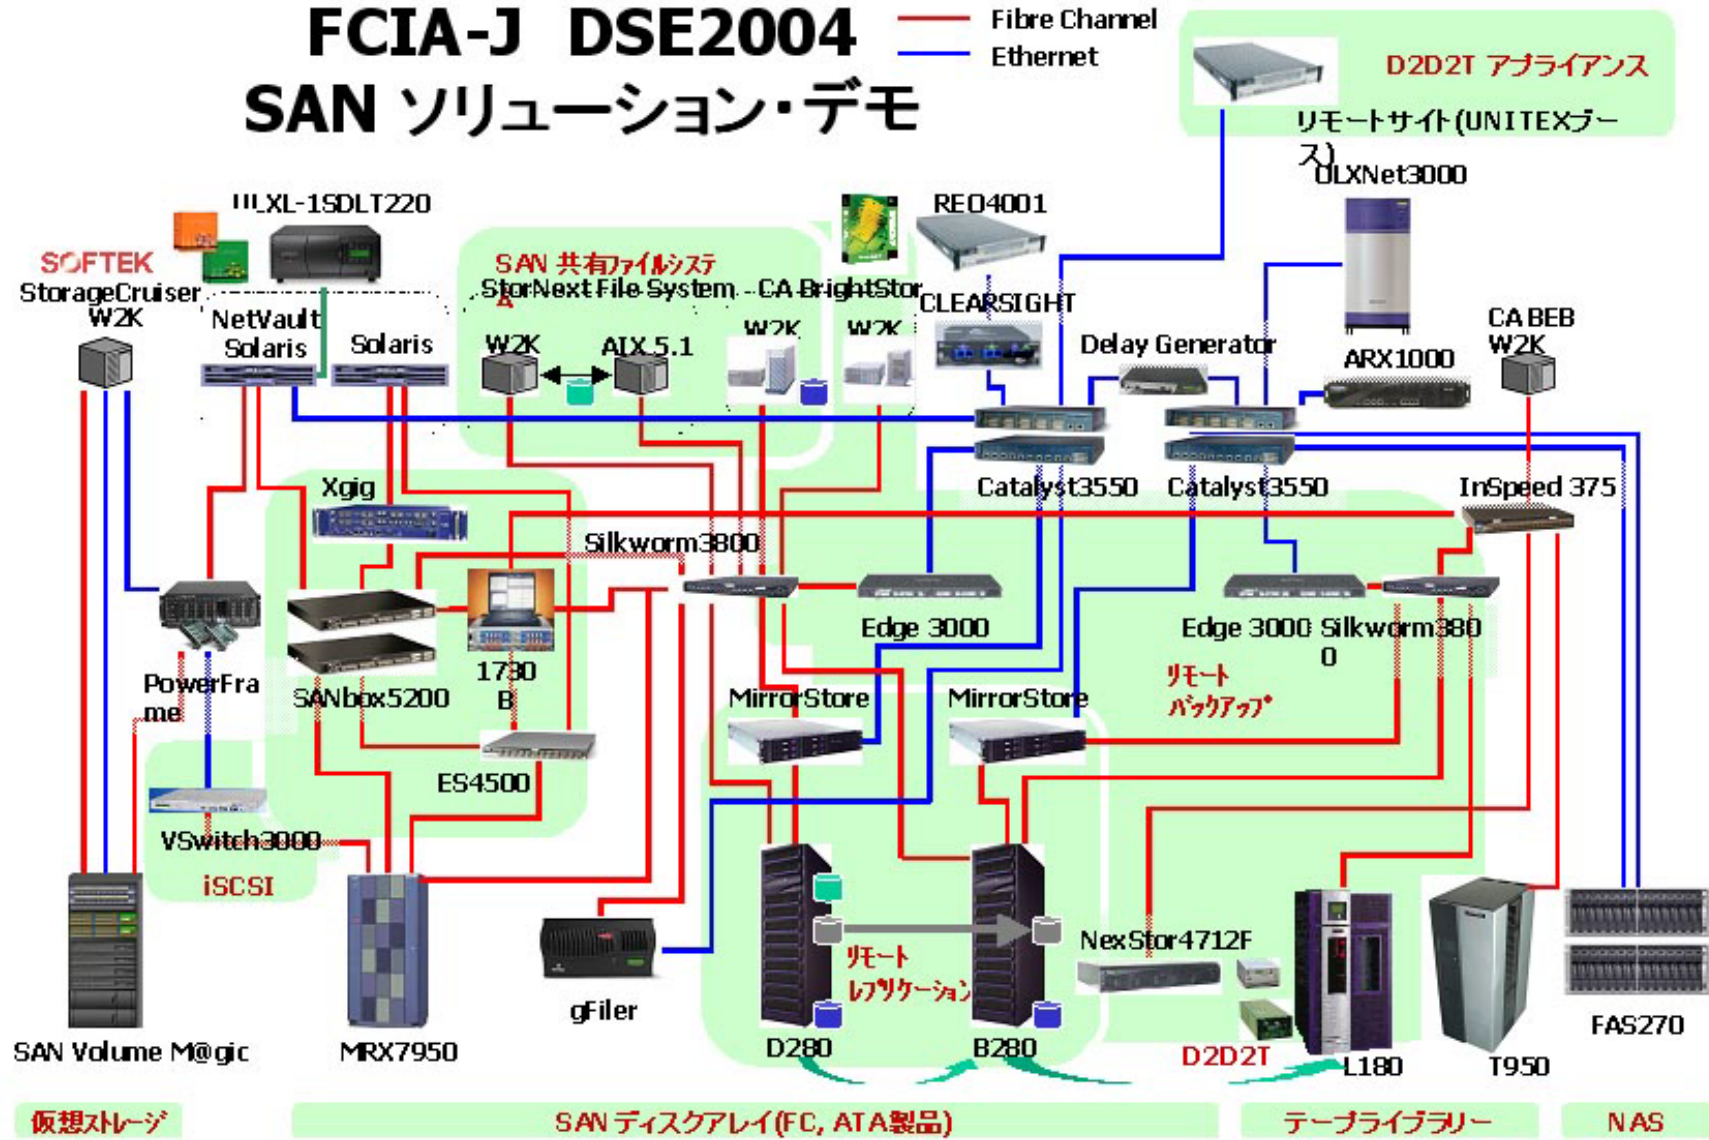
FCIA-J DSE2004
SAN ソリューション・デモ

Fibre Channel
Ethernet

D2D2T アプライアンス
リモートサイト(UNITEXブース)
DLXNet3000

ULXL-1SDLT220
SOFTEK
StorageCruiser
W2K
NetVault
Solaris
Solaris

SAN 共有ファイルシステム
StorNext File System
W2K
AIX 5.1
CA BrightStor
W2K
W2K
RE04001
CLEARSIGHT
Delay Generator
ARX1000
CA BEB
W2K

Xgig
Catalyst3550
Catalyst3550
InSpeed 375
Silkworm3800
Edge 3000
Edge 3000
Silkworm3800
PowerFrame
SANbox5200
1730B
リモートバックアップ
MirrorStore
MirrorStore
ES4500
VSwitch3000
iSCSI
NexStor4712F
リモートレプリケーション
SAN Volume M@gic
MRX7950
gFiler
D280
B280
D2D2T
L180
T950
FAS270

仮想ストレージ
SAN ディスクアレイ(FC, ATA製品)
テープライブラリー
NAS